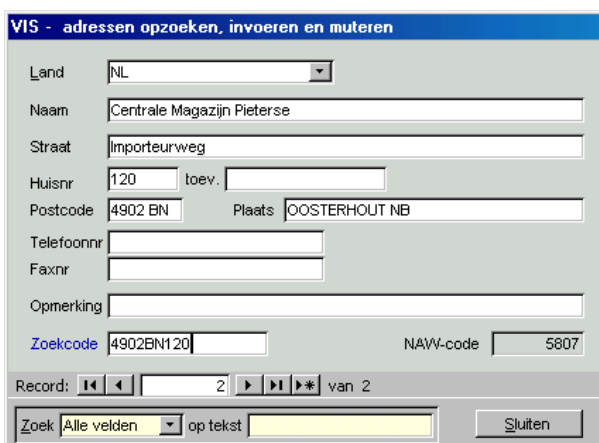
VIS - adressen opzoeken, invoeren en muteren

Land NL

Naam Centrale Magazijn Pieterse

Straat Importeurweg

Huisnr 120 toev.

Postcode 4902 BN Plaats OOSTERHOUT NB

Telefoonnr

Faxnr

Opmerking

Zoekcode 4902BN120 NAW-code 5807

Record: 2 van 2

Zoek Alle velden op tekst Sluiten